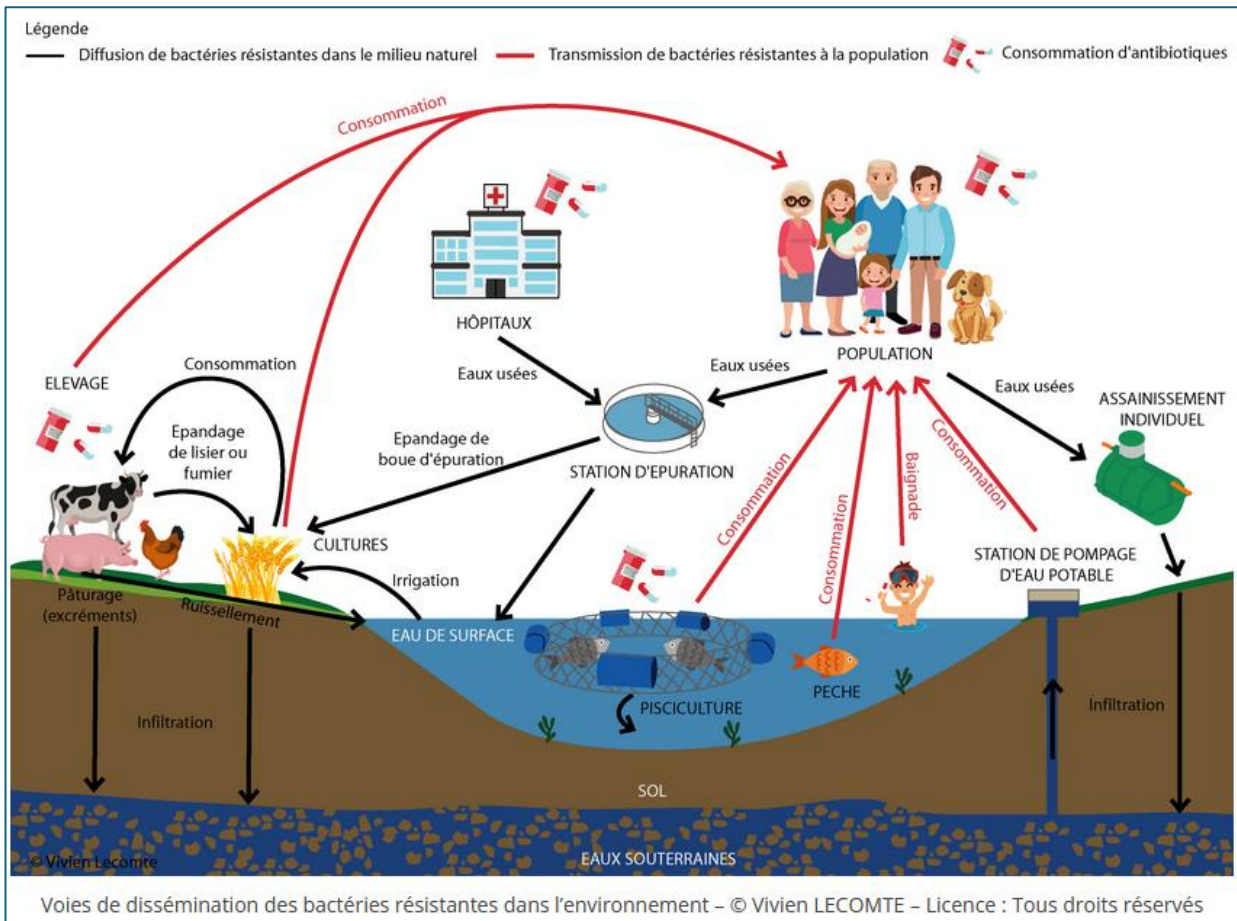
Légende
Diffusion de bactéries résistantes dans le milieu naturel
Transmission de bactéries résistantes à la population
Consommation d'antibiotiques

Consommation

HÔPITAUX

POPULATION

ELEVAGE

Consommation

Epandage de lisier ou fumier

Eaux usées

Eaux usées

Eaux usées

ASSAINISSEMENT INDIVIDUEL

Epandage de boue d'épuration

STATION D'EPURATION

Consommation

Consommation

Baignade

Consommation

CULTURES

Irrigation

STATION DE POMPAGE D'EAU POTABLE

Pâturage (excréments)

Ruissellement

EAU DE SURFACE

PECHE

PISCICULTURE

Infiltration

Infiltration

SOL

© Vivien Lecomte

EAUX SOUTERRAINES

Voies de dissémination des bactéries résistantes dans l'environnement – © Vivien LECOMTE – Licence : Tous droits réservés